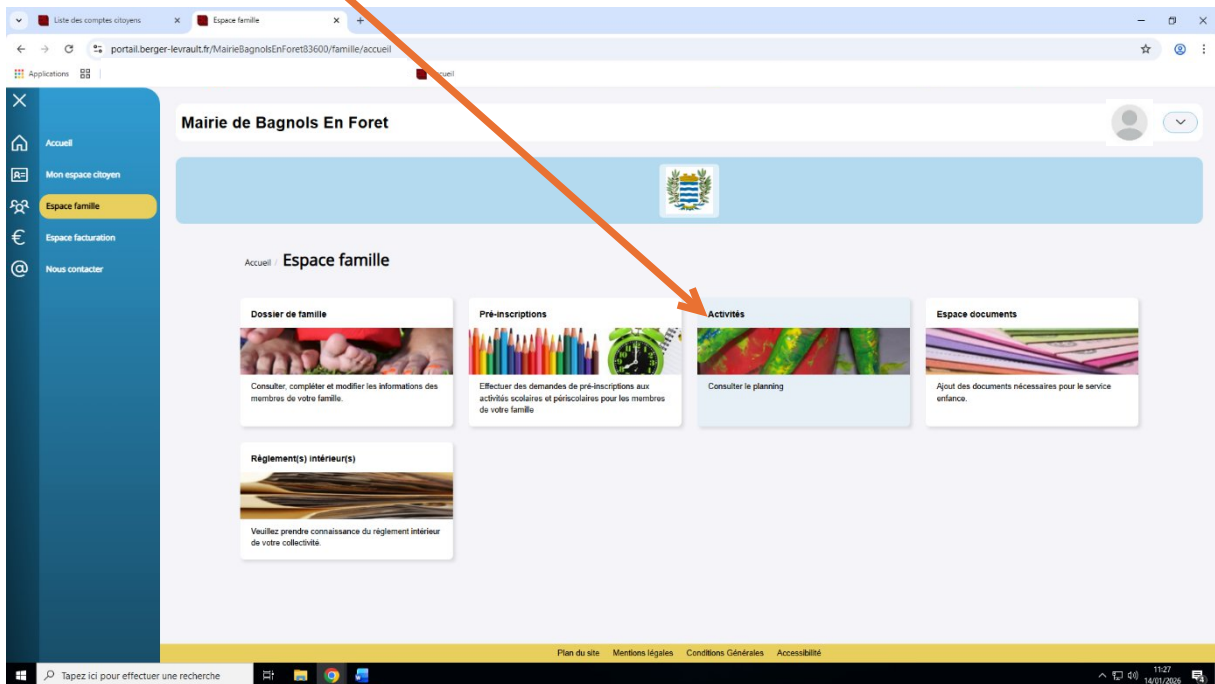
Liste des comptes citoyens
Espace famille
portail.berger-levrault.fr/MairieBagnolsEnForet83600/famille/accueil
Applications
Accueil

Accueil
Mon espace citoyen
Espace famille
Espace facturation
Nous contacter

Mairie de Bagnols En Foret

Accueil / Espace famille

Dossier de famille
Consulter, compléter et modifier les informations des membres de votre famille.

Pré-inscriptions
Effectuer des demandes de pré-inscriptions aux activités scolaires et périscolaires pour les membres de votre famille

Activités
Consulter le planning

Espace documents
Ajout des documents nécessaires pour le service enfance.

Règlement(s) intérieur(s)
Veuillez prendre connaissance du règlement intérieur de votre collectivité.

Plan du site Mentions légales Conditions Générales Accessibilité

Tapez ici pour effectuer une recherche
11:27
14/01/2026